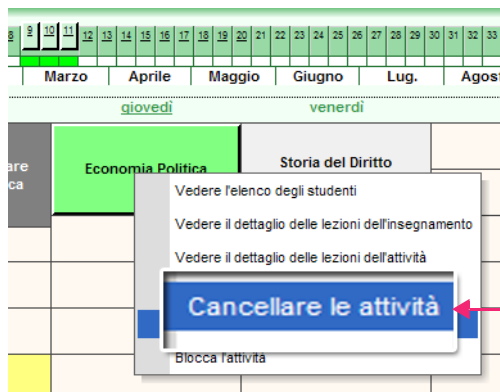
8 9 10 11 12 13 14 15 16 17 18 19 20 21 22 23 24 25 26 27 28 29 30 31 32 33

Marzo | Aprile | Maggio | Giugno | Lug. | Agost

giovedì venerdì

are
ca

Economia Politica

Storia del Diritto

Vedere l'elenco degli studenti

Vedere il dettaglio delle lezioni dell'insegnamento

Vedere il dettaglio delle lezioni dell'attività

Cancellare le attività

Blocca l'attività